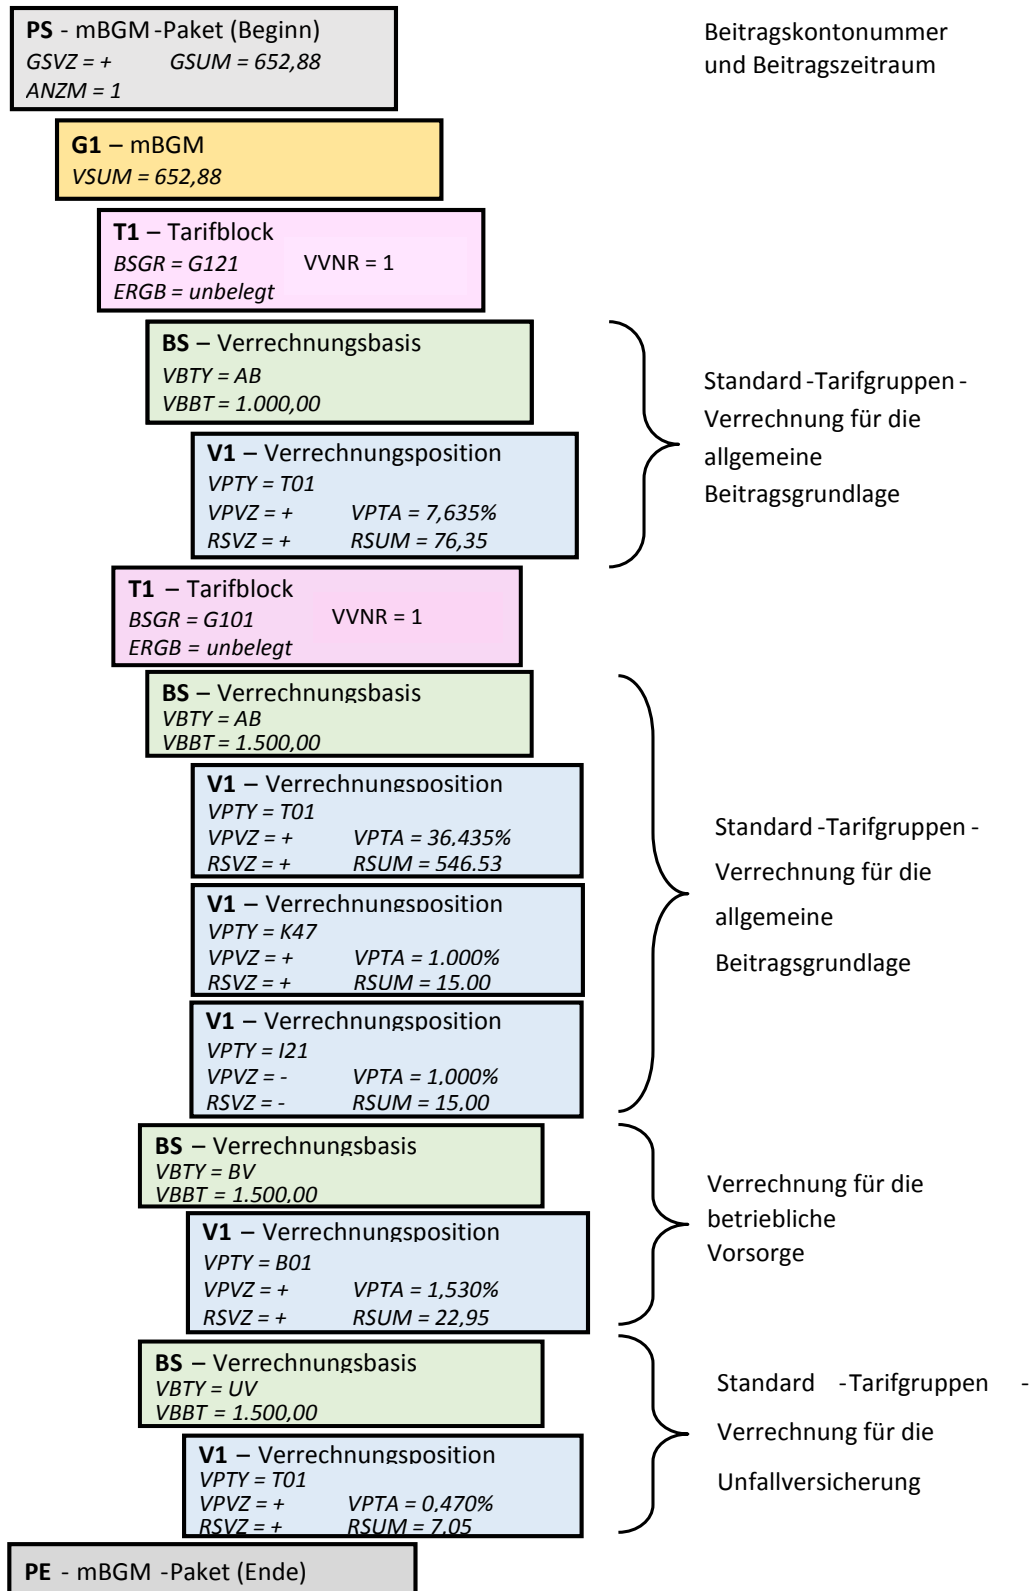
**PS** - mBGM -Paket (Beginn)
*GSVZ = +* *GSUM = 652,88*
*ANZM = 1*

Beitragskontonummer und Beitragszeitraum

**G1** – mBGM
*VSUM = 652,88*

**T1** – Tarifblock
*BSGR = G121* VVNR = 1
*ERGB = unbelegt*

**BS** – Verrechnungsbasis
*VBTY = AB*
*VBBT = 1.000,00*

**V1** – Verrechnungsposition
*VPTY = T01*
*VPVZ = +* *VPTA = 7,635%*
*RSVZ = +* *RSUM = 76,35*

Standard -Tarifgruppen - Verrechnung für die allgemeine Beitragsgrundlage

**T1** – Tarifblock
*BSGR = G101* VVNR = 1
*ERGB = unbelegt*

**BS** – Verrechnungsbasis
*VBTY = AB*
*VBBT = 1.500,00*

**V1** – Verrechnungsposition
*VPTY = T01*
*VPVZ = +* *VPTA = 36,435%*
*RSVZ = +* *RSUM = 546.53*

**V1** – Verrechnungsposition
*VPTY = K47*
*VPVZ = +* *VPTA = 1.000%*
*RSVZ = +* *RSUM = 15.00*

**V1** – Verrechnungsposition
*VPTY = I21*
*VPVZ = -* *VPTA = 1,000%*
*RSVZ = -* *RSUM = 15,00*

Standard -Tarifgruppen - Verrechnung für die allgemeine Beitragsgrundlage

**BS** – Verrechnungsbasis
*VBTY = BV*
*VBBT = 1.500,00*

**V1** – Verrechnungsposition
*VPTY = B01*
*VPVZ = +* *VPTA = 1,530%*
*RSVZ = +* *RSUM = 22,95*

Verrechnung für die betriebliche Vorsorge

**BS** – Verrechnungsbasis
*VBTY = UV*
*VBBT = 1.500,00*

**V1** – Verrechnungsposition
*VPTY = T01*
*VPVZ = +* *VPTA = 0,470%*
*RSVZ = +* *RSUM = 7,05*

Standard -Tarifgruppen - Verrechnung für die Unfallversicherung

**PE** - mBGM -Paket (Ende)